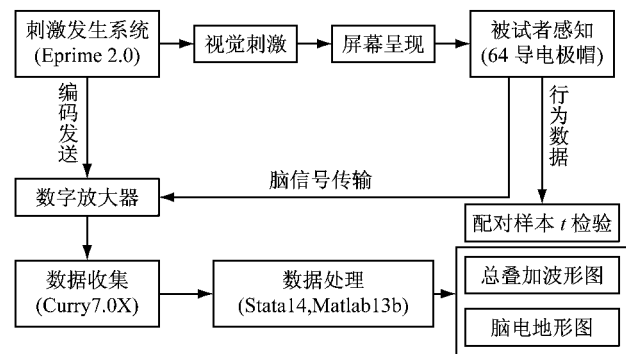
刺激发生系统
(Eprime 2.0)

视觉刺激

屏幕呈现

被试者感知
(64 导电极帽)

编码发送

行为数据

脑信号传输

数字放大器

配对样本 $t$ 检验

数据收集
(Curry7.0X)

数据处理
(Stata14,Matlab13b)

总叠加波形图

脑电地形图